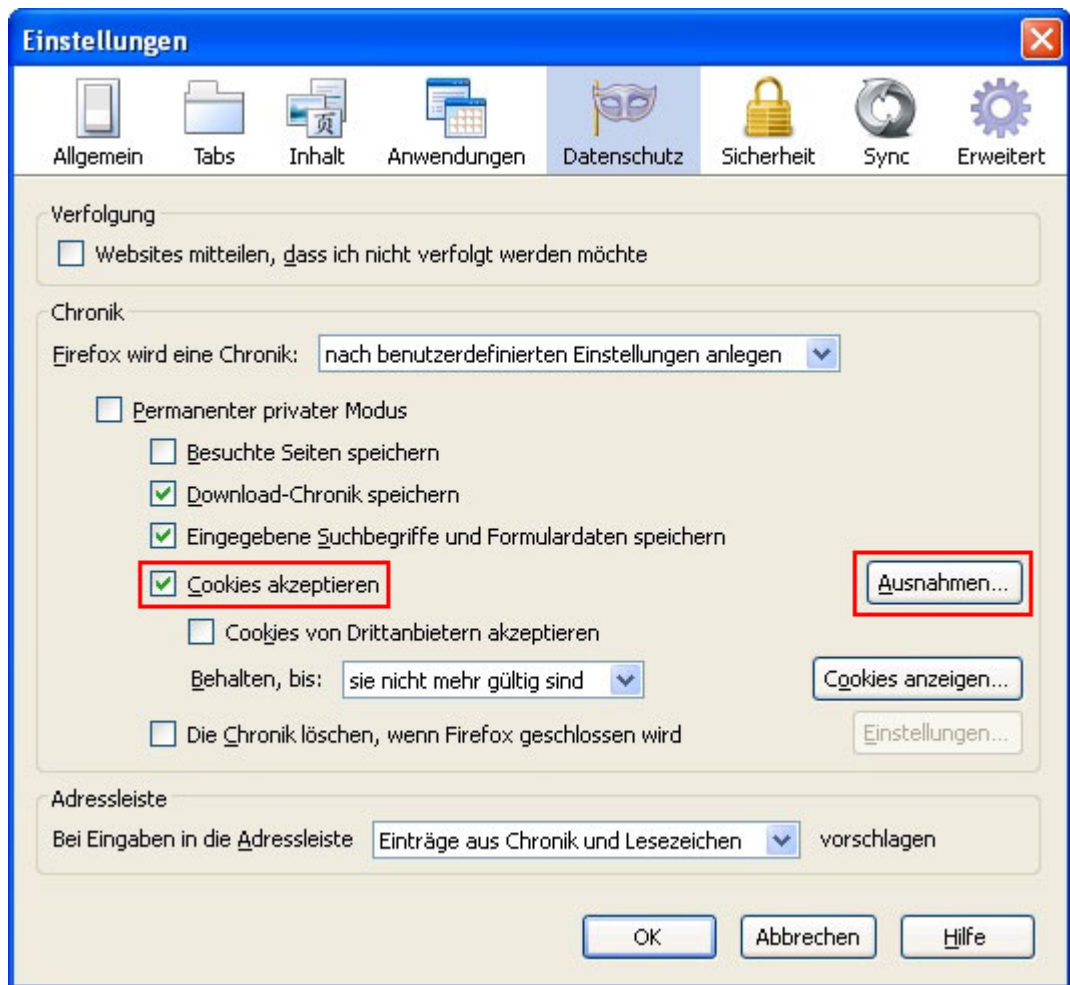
Einstellungen

Allgemein Tabs Inhalt Anwendungen Datenschutz Sicherheit Sync Erweitert

Verfolgung

Websites mitteilen, dass ich nicht verfolgt werden möchte

Chronik

Firefox wird eine Chronik: nach benutzerdefinierten Einstellungen anlegen

Permanenter privater Modus

Besuchte Seiten speichern

Download-Chronik speichern

Eingegebene Suchbegriffe und Formulardaten speichern

Cookies akzeptieren

Ausnahmen...

Cookies von Drittanbietern akzeptieren

Behalten, bis: sie nicht mehr gültig sind

Cookies anzeigen...

Die Chronik löschen, wenn Firefox geschlossen wird

Einstellungen...

Adressleiste

Bei Eingaben in die Adressleiste Einträge aus Chronik und Lesezeichen vorschlagen

OK Abbrechen Hilfe